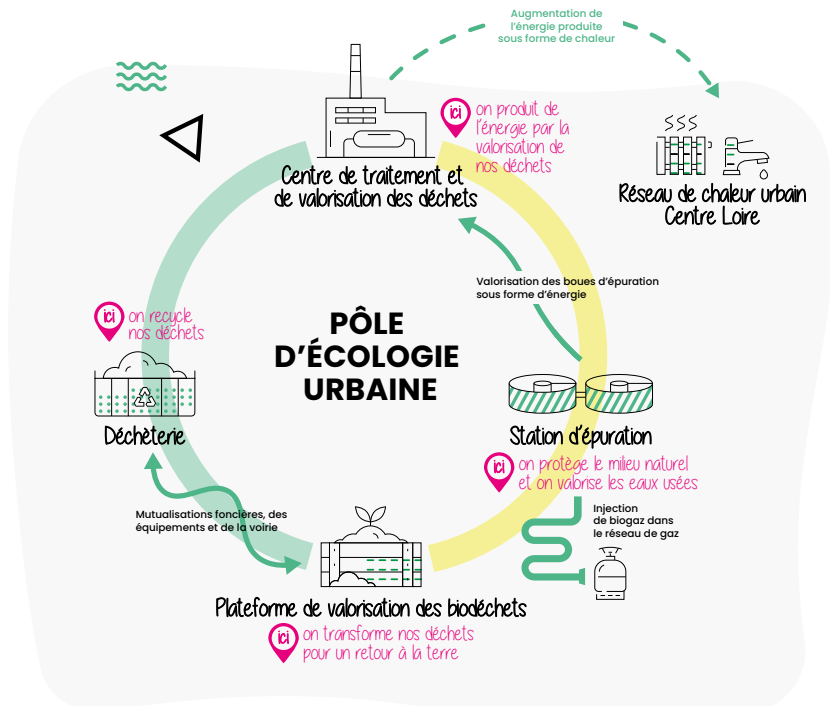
Augmentation de l'énergie produite sous forme de chaleur

ici on produit de l'énergie par la valorisation de nos déchets

Centre de traitement et de valorisation des déchets

Réseau de chaleur urbain Centre Loire

Valorisation des boues d'épuration sous forme d'énergie

ici on recycle nos déchets

PÔLE D'ÉCOLOGIE URBAINE

Déchèterie

Station d'épuration

ici on protège le milieu naturel et on valorise les eaux usées

Mutualisations foncières, des équipements et de la voirie

Injection de biogaz dans le réseau de gaz

Plateforme de valorisation des biodéchets

ici on transforme nos déchets pour un retour à la terre